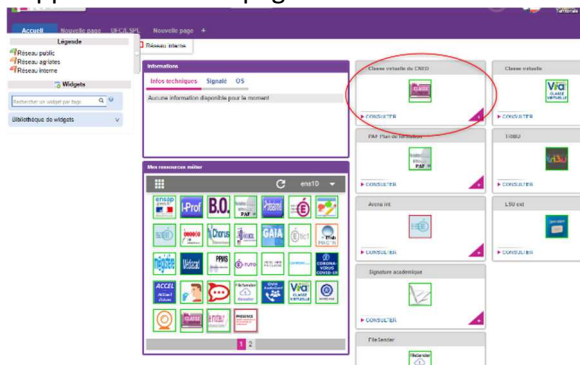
Accueil | Nouvelle page | DFCE SPI | Nouvelle page +

Réseau interne

Legende
Réseau public
Réseau agricole
Réseau interne

Widgets
Rechercher un widget par tags
Bibliothèque de widgets

Informations
Infos techniques | Signalé | US
Aucune information disponible pour le moment

Mes ressources métier
ens1D

enseignants
i-Prof
B.O.
PAF
GAIA
ACCEL
Via
CORONA-VIRUS COVID-19
PPMS
Chorus

1 2

Classe virtuelle du CNED
CONSULTER

Classe virtuelle
Via
CONSULTER

PAF Plan de formation
PAF
CONSULTER

Tribu
tribu
CONSULTER

Arena int
CONSULTER

LSU ext
CONSULTER

Signature académique
CONSULTER

FileSender
filesender